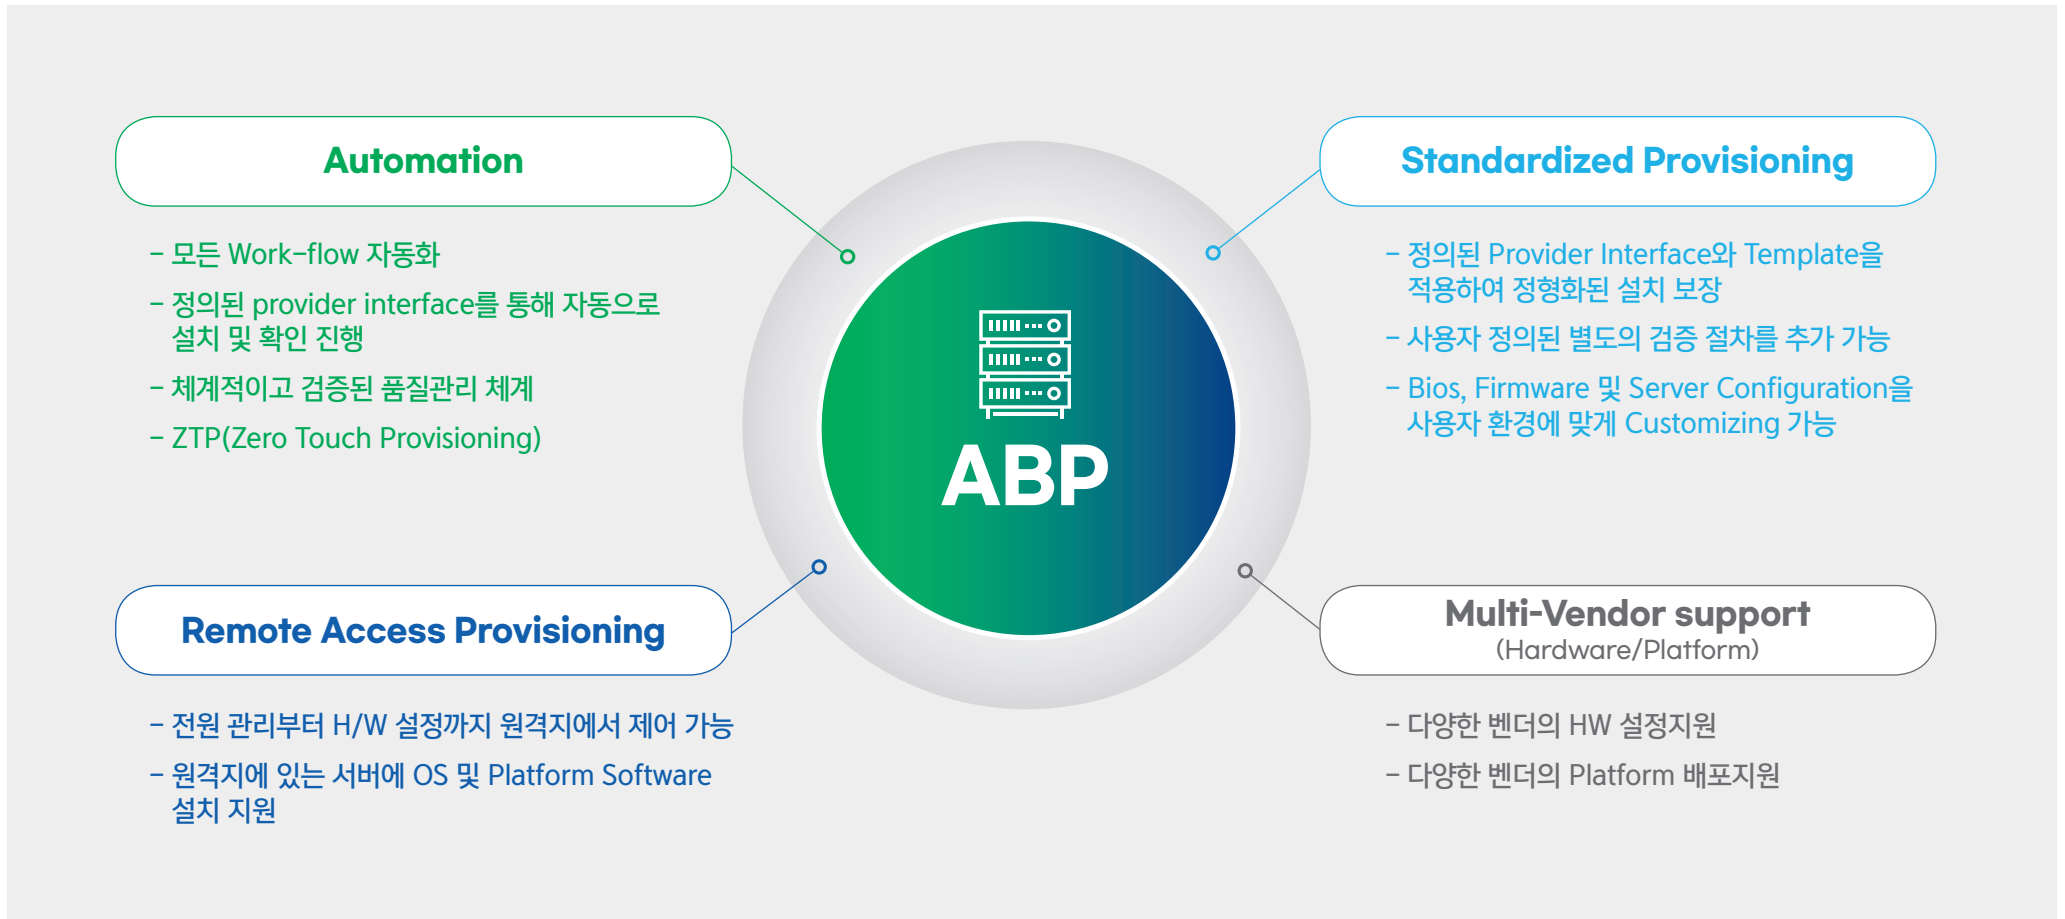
Automation

- 모든 Work-flow 자동화
- 정의된 provider interface를 통해 자동으로 설치 및 확인 진행
- 체계적이고 검증된 품질관리 체계
- ZTP(Zero Touch Provisioning)

Standardized Provisioning

- 정의된 Provider Interface와 Template을 적용하여 정형화된 설치 보장
- 사용자 정의된 별도의 검증 절차를 추가 가능
- Bios, Firmware 및 Server Configuration을 사용자 환경에 맞게 Customizing 가능

ABP

Remote Access Provisioning

- 전원 관리부터 H/W 설정까지 원격지에서 제어 가능
- 원격지에 있는 서버에 OS 및 Platform Software 설치 지원

Multi-Vendor support
(Hardware/Platform)

- 다양한 벤더의 HW 설정지원
- 다양한 벤더의 Platform 배포지원